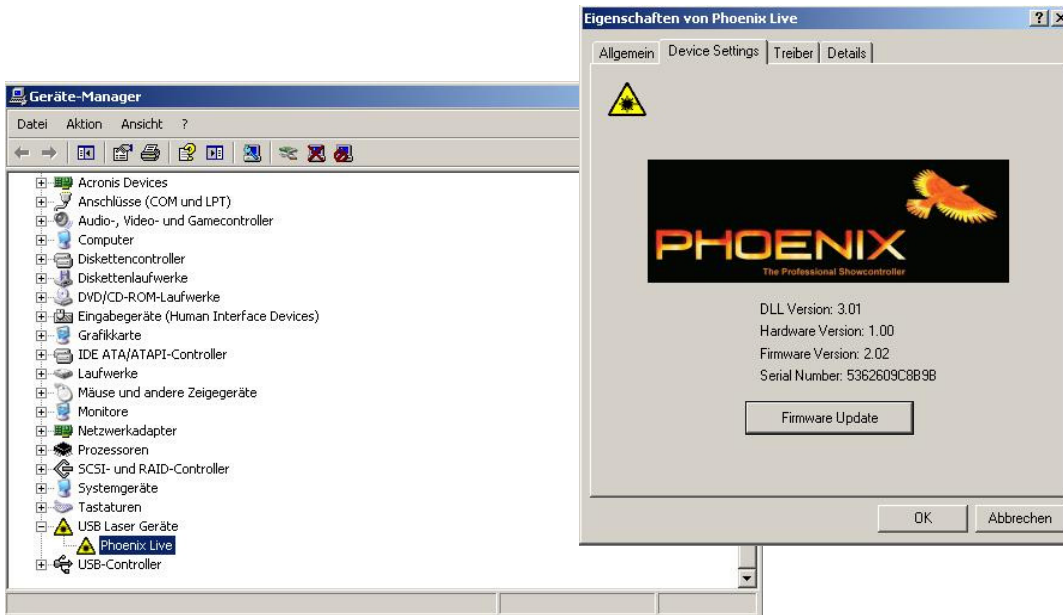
Eigenschaften von Phoenix Live
? X

Allgemein | Device Settings | Treiber | Details

PHOENIX
The Professional Showcontroller

DLL Version: 3.01
Hardware Version: 1.00
Firmware Version: 2.02
Serial Number: 5362609C8B9B

Firmware Update

OK
Abbrechen

Geräte-Manager

Datei Aktion Ansicht ?

Acronis Devices
Anschlüsse (COM und LPT)
Audio-, Video- und Gamecontroller
Computer
Diskettencontroller
Diskettenlaufwerke
DVD/CD-ROM-Laufwerke
Eingabegeräte (Human Interface Devices)
Grafikkarte
IDE ATA/ATAPI-Controller
Laufwerke
Mäuse und andere Zeigegeräte
Monitore
Netzwerkadapter
Prozessoren
SCSI- und RAID-Controller
Systemgeräte
Tastaturen
USB Laser Geräte
Phoenix Live
USB-Controller